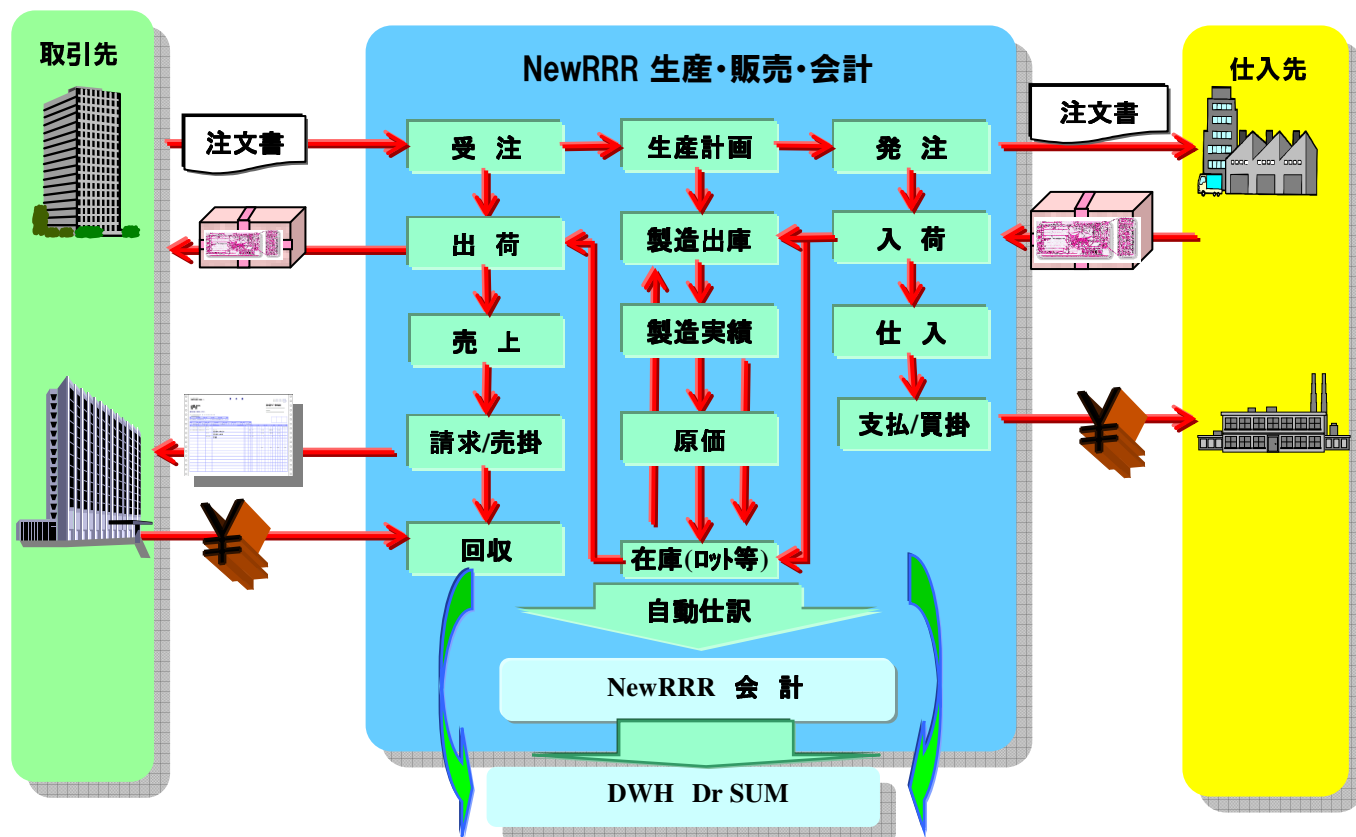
取引先

NewRRR 生産・販売・会計

仕入先

注文書

受 注

生産計画

発 注

注文書

出 荷

製造出庫

入 荷

売 上

製造実績

仕 入

請求/売掛

原価

支払/買掛

¥

¥

回収

在庫(ロット等)

自動仕訳

NewRRR 会 計

DWH Dr SUM